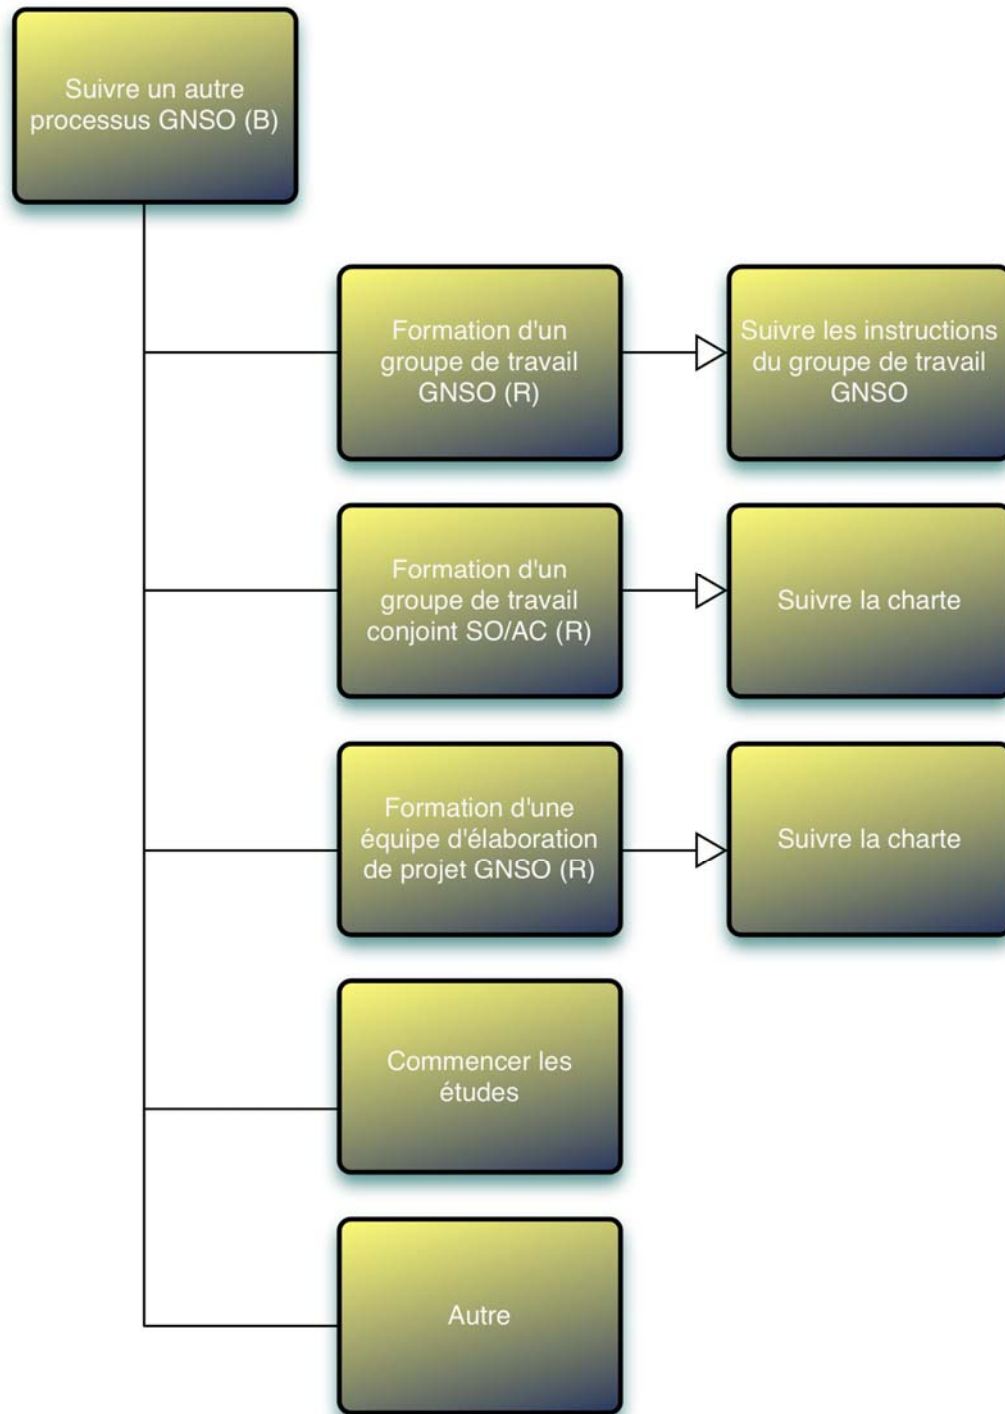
Suivre un autre processus GNSO (B)

Formation d'un groupe de travail GNSO (R)

Suivre les instructions du groupe de travail GNSO

Formation d'un groupe de travail conjoint SO/AC (R)

Suivre la charte

Formation d'une équipe d'élaboration de projet GNSO (R)

Suivre la charte

Commencer les études

Autre